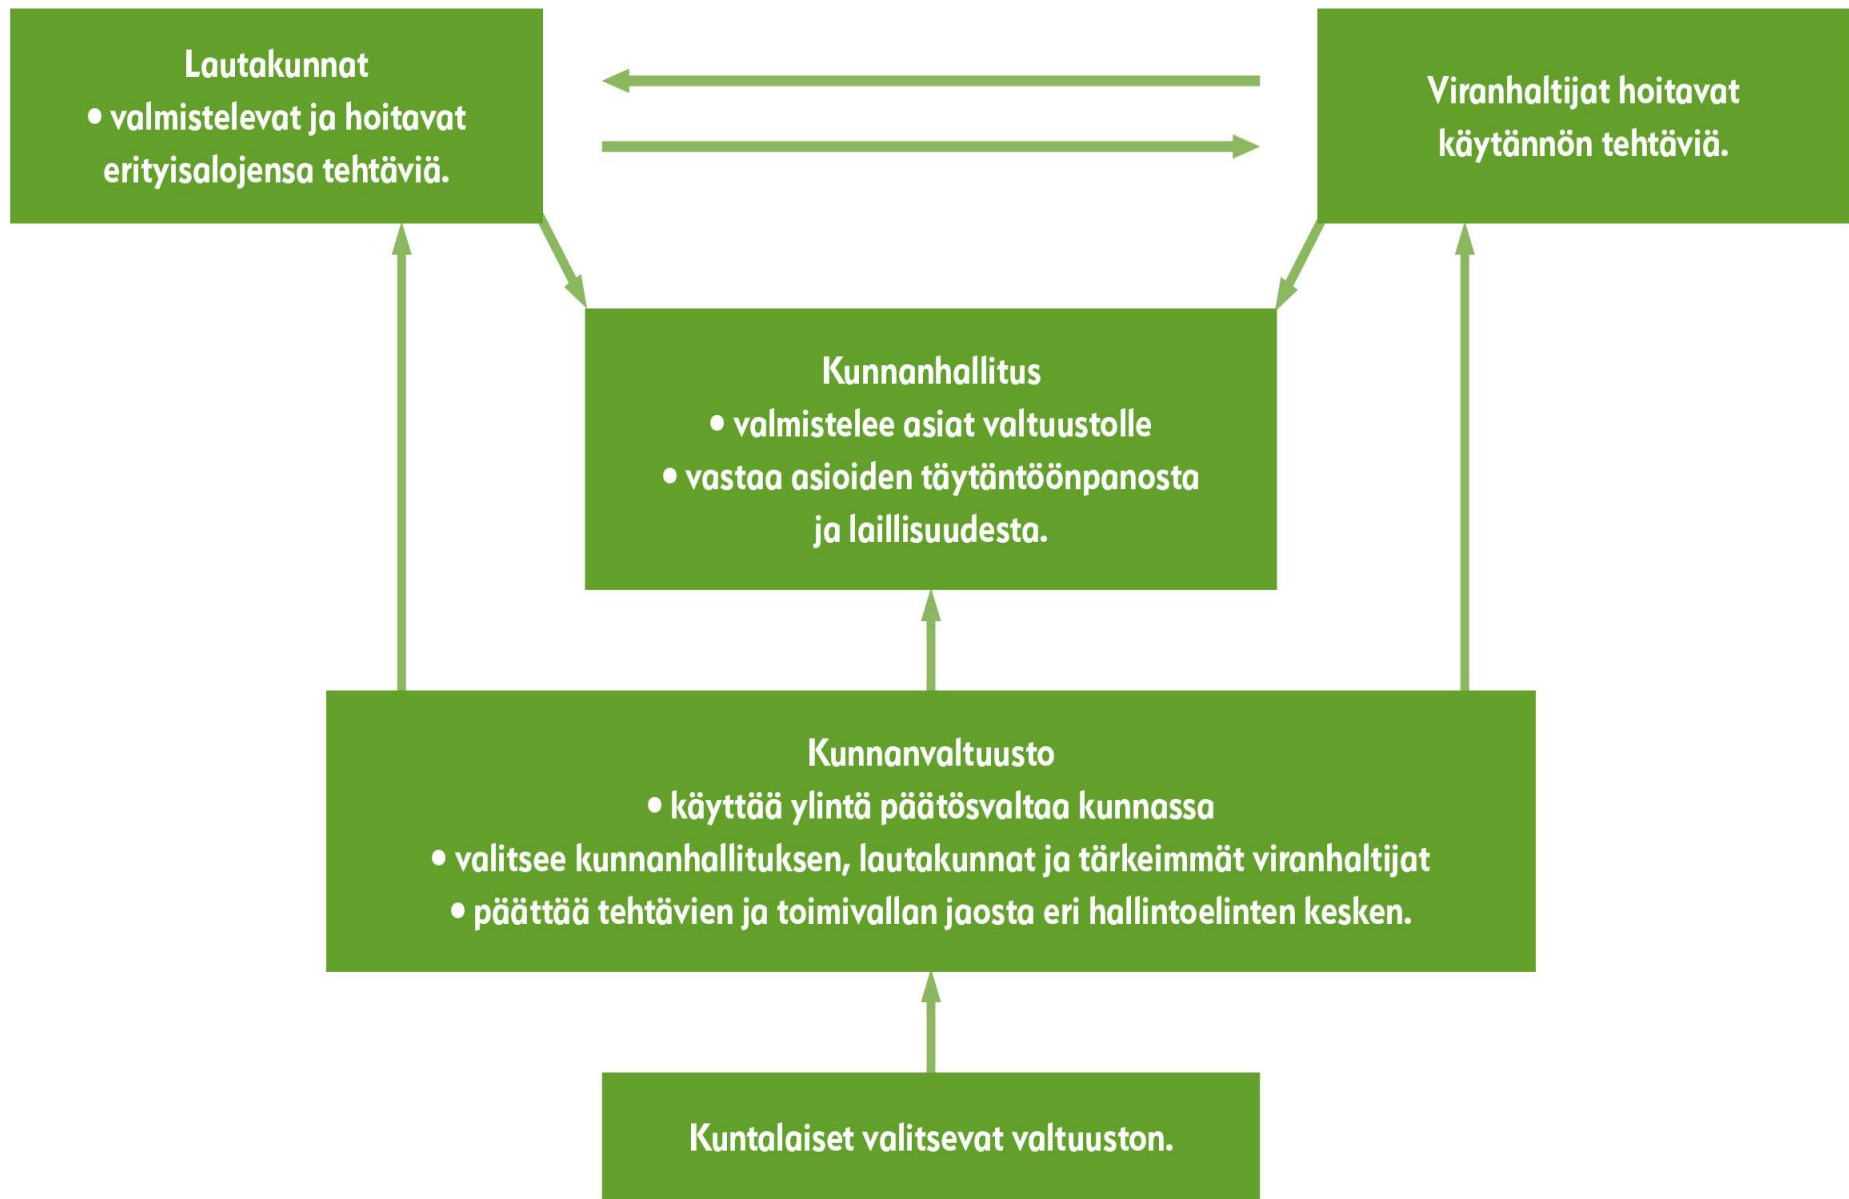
Lautakunnat
• valmistelevat ja hoitavat erityisalojensa tehtäviä.

Viranhaltijat hoitavat käytännön tehtäviä.

Kunnanhallitus
• valmistelee asiat valtuustolle
• vastaa asioiden täytäntöönpanosta ja laillisuudesta.

Kunnanvaltuusto
• käyttää ylintä päätösvaltaa kunnassa
• valitsee kunnanhallituksen, lautakunnat ja tärkeimmät viranhaltijat
• päättää tehtävien ja toimivallan jaosta eri hallintoelinten kesken.

Kuntalaiset valitsevat valtuuston.